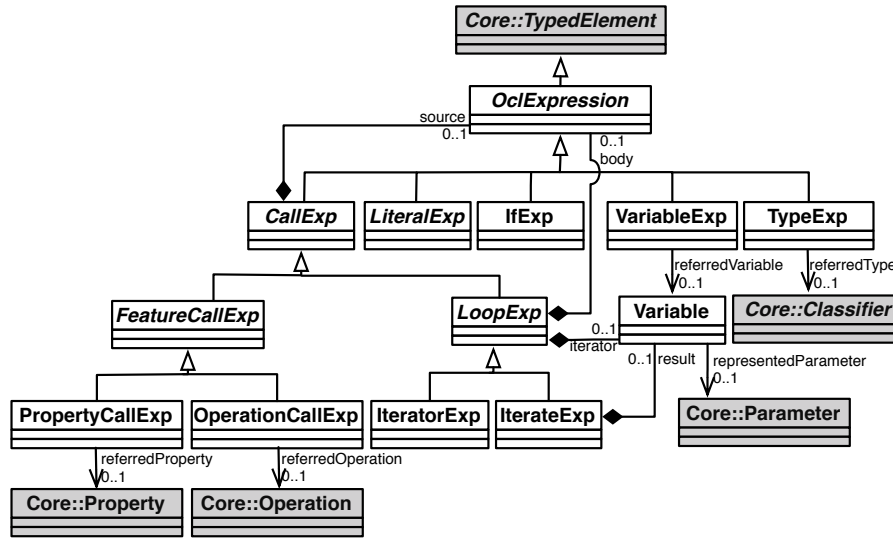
Core::TypedElement

OclExpression

source
0..1

0..1
body

CallExp

LiteralExp

IfExp

VariableExp

TypeExp

referredVariable
0..1

referredType
0..1

FeatureCallExp

LoopExp

0..1
iterator

Variable

Core::Classifier

0..1 result

representedParameter
0..1

PropertyCallExp

OperationCallExp

IteratorExp

IterateExp

Core::Parameter

referredProperty
0..1

referredOperation
0..1

Core::Property

Core::Operation